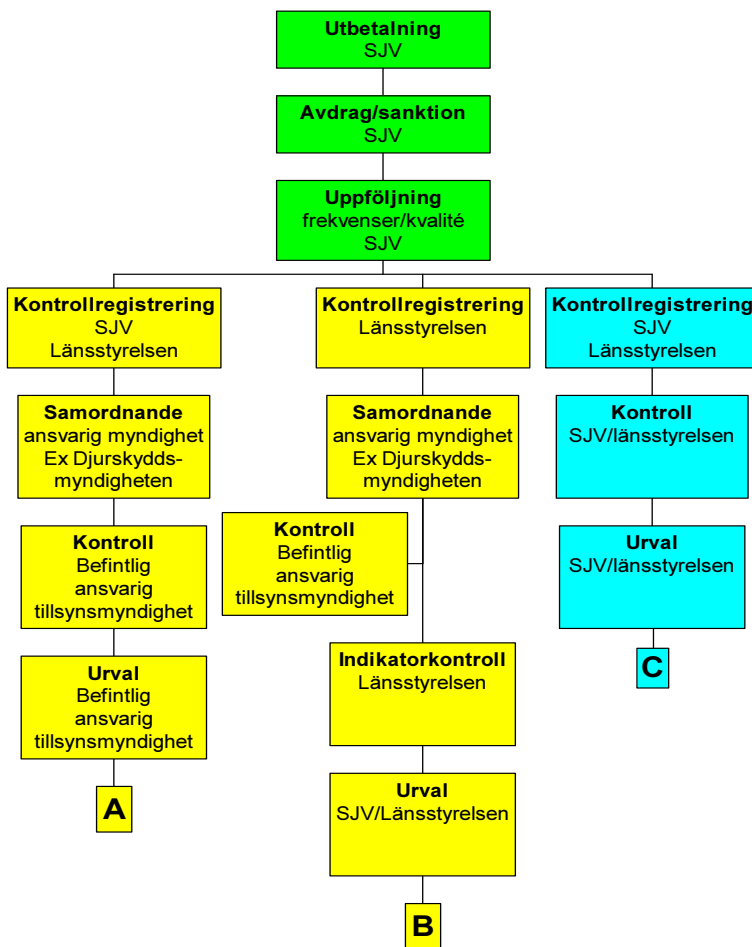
Utbetalning
SJV

Avdrag/sanktion
SJV

Uppföljning
frekvenser/kvalité
SJV

Kontrollregistrering
SJV
Länsstyrelsen

Samordnande
ansvarig myndighet
Ex Djurskydds-myndigheten

Kontroll
Befintlig
ansvarig
tillsynsmyndighet

Urval
Befintlig
ansvarig
tillsynsmyndighet

A

Kontrollregistrering
Länsstyrelsen

Samordnande
ansvarig myndighet
Ex Djurskydds-myndigheten

Kontroll
Befintlig
ansvarig
tillsynsmyndighet

Indikatorkontroll
Länsstyrelsen

Urval
SJV/Länsstyrelsen

B

Kontrollregistrering
SJV
Länsstyrelsen

Kontroll
SJV/länsstyrelsen

Urval
SJV/länsstyrelsen

C